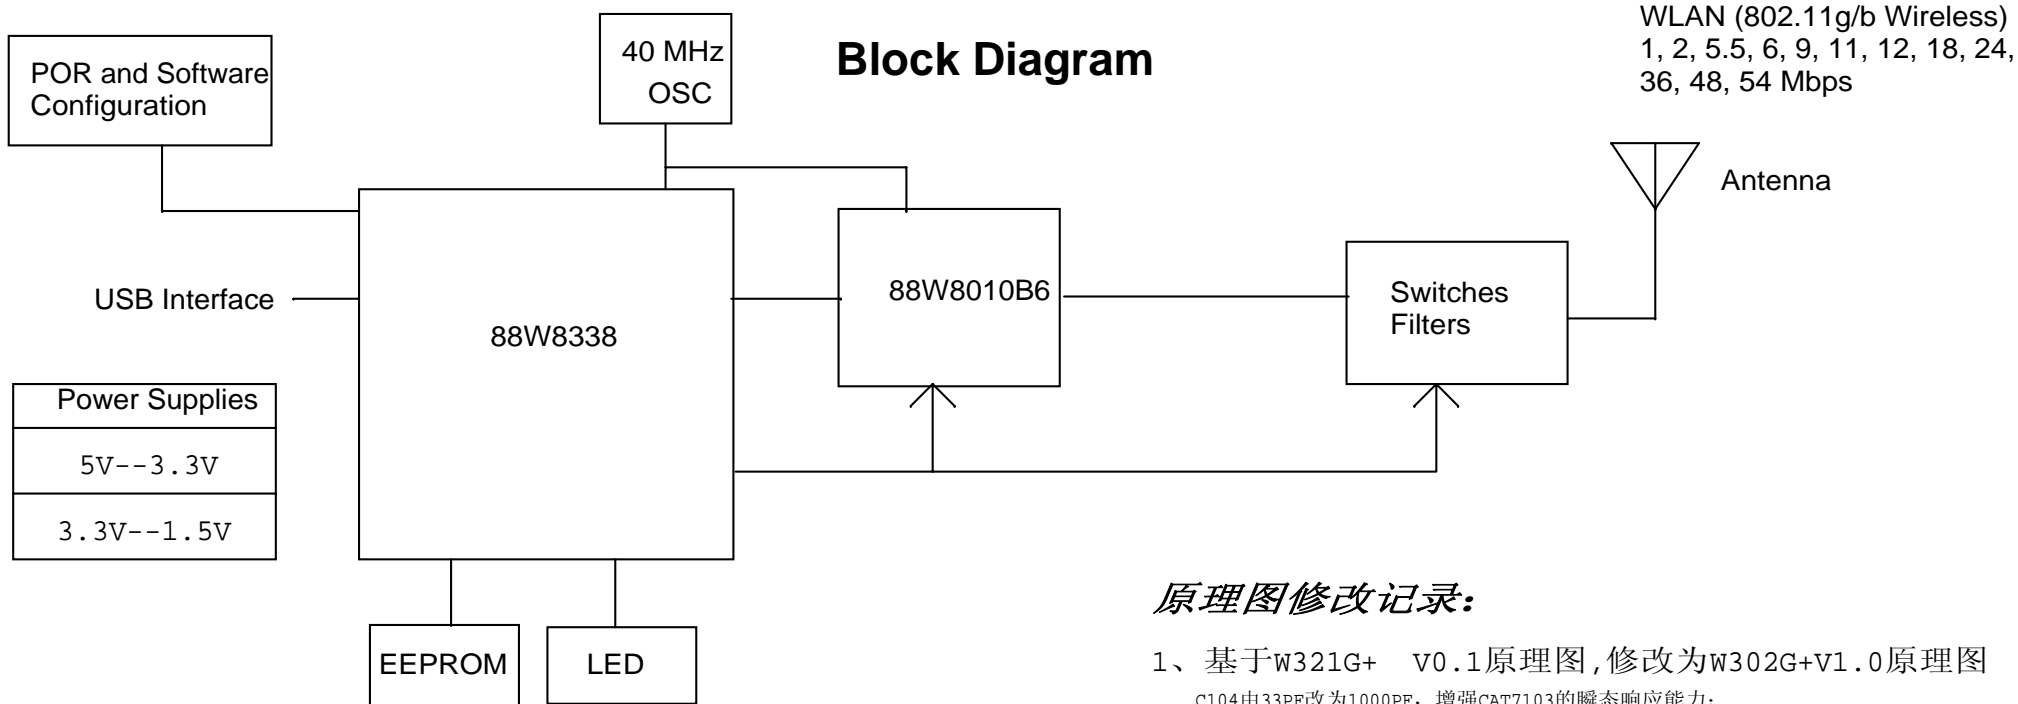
Block Diagram

WLAN (802.11g/b Wireless)
1, 2, 5.5, 6, 9, 11, 12, 18, 24, 36, 48, 54 Mbps

POR and Software Configuration

40 MHz OSC

Antenna

USB Interface

88W8338

88W8010B6

Switches Filters

| Power Supplies |
|---|
| 5V--3.3V |
| 3.3V--1.5V |

EEPROM

LED

原理图修改记录:

1、基于W321G+ V0.1原理图,修改为W302G+V1.0原理图

C104由33PF改为1000PF，增强CAT7103的瞬态响应能力;